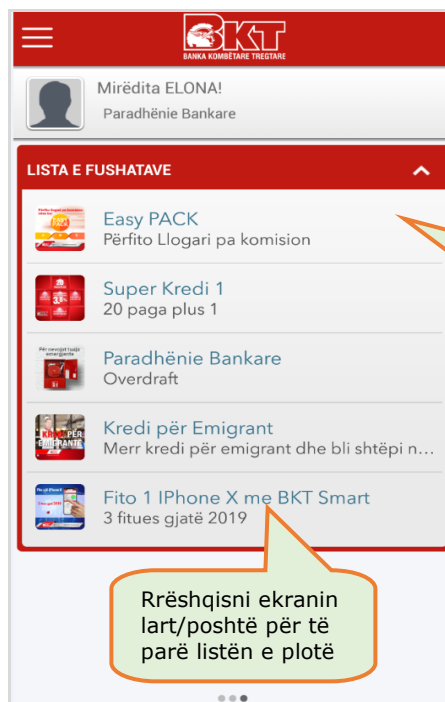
BKT
BANKA KOMBËTARE TREGTARE

Mirëdita ELONA!
Paradhënie Bankare

LISTA E FUSHATAVE

Easy PACK
Përfito Llogari pa komision

Super Kredi 1
20 paga plus 1

Paradhënie Bankare
Overdraft

Kredi për Emigrant
Merr kredi për emigrant dhe bli shtëpi n...

Fito 1 IPhone X me BKT Smart
3 fitues gjatë 2019

Rrëshqisni ekranin lart/poshtë për të parë listën e plotë